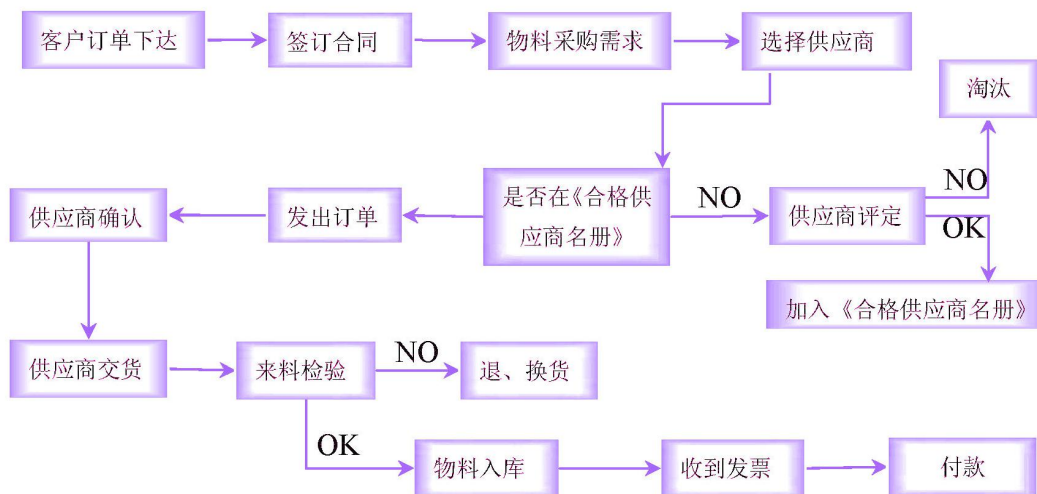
客户订单下达

签订合同

物料采购需求

选择供应商

淘汰

是否在《合格供应商名册》

NO

供应商评定

NO

OK

加入《合格供应商名册》

发出订单

供应商确认

供应商交货

来料检验

NO

退、换货

OK

物料入库

收到发票

付款